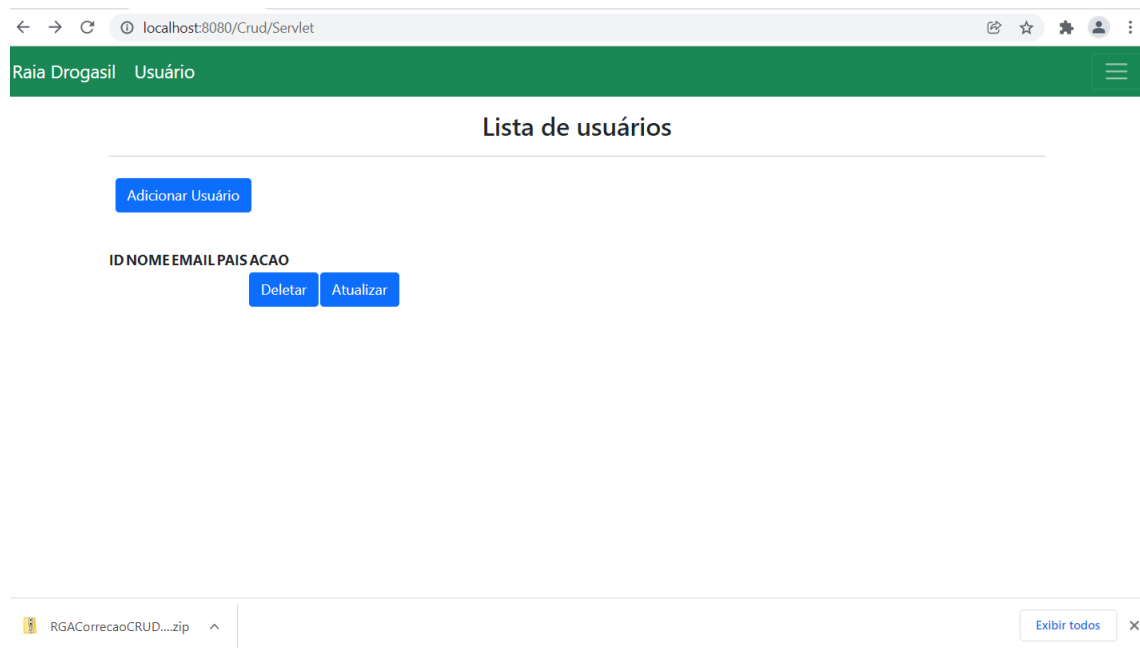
localhost:8080/Crud/Servlet

Raia Drogasil Usuário

Lista de usuários

Adicionar Usuário

| ID | NOME | EMAIL | PAIS | ACAO |
|---|---|---|---|---|
| | | | | Deletar Atualizar |

RGACorrecaoCRUD....zip

Exibir todos